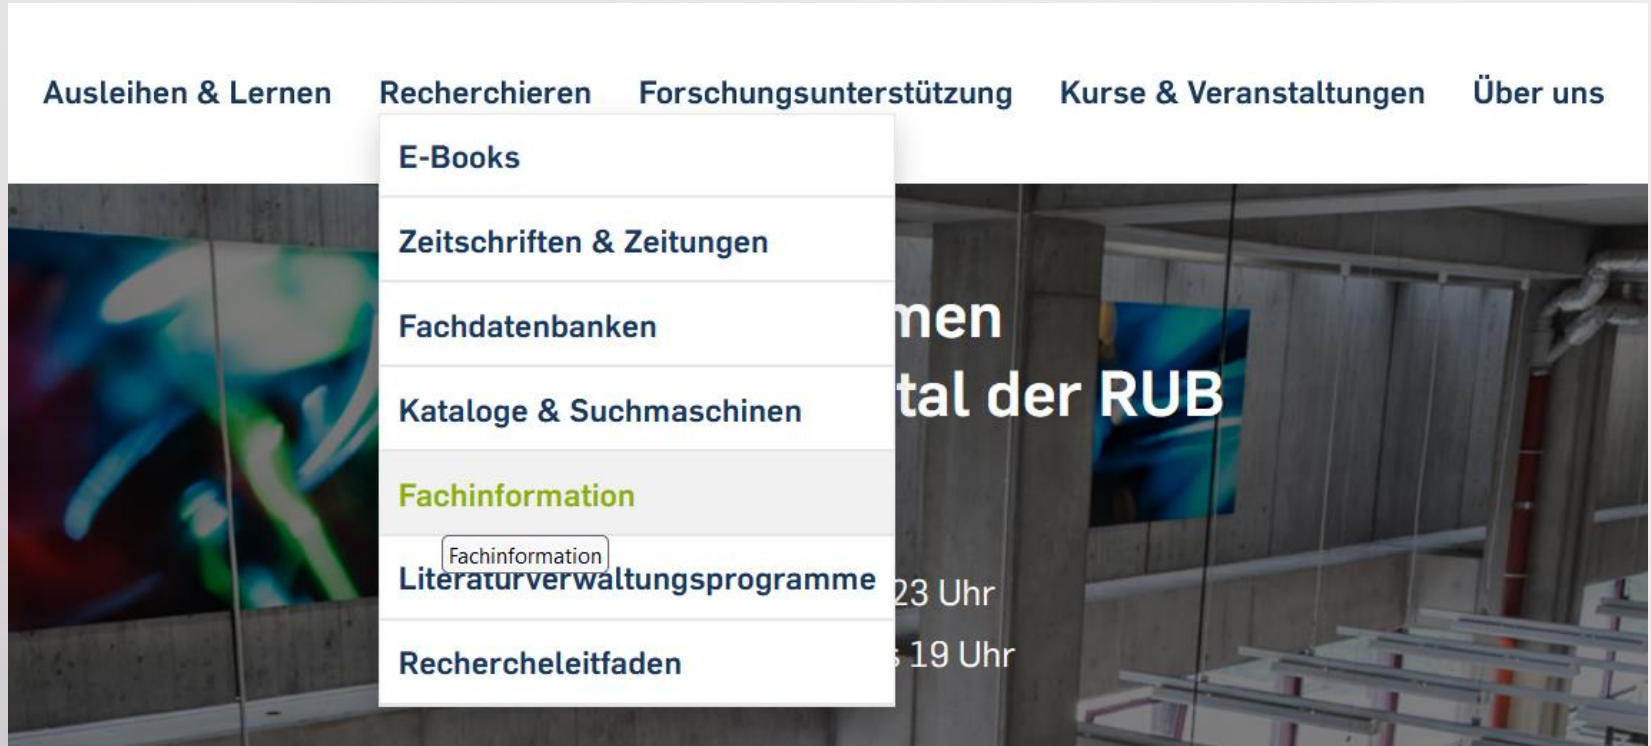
Ausleihen & Lernen Recherchieren Forschungsunterstützung Kurse & Veranstaltungen Über uns

E-Books

Zeitschriften & Zeitungen

Fachdatenbanken

Kataloge & Suchmaschinen

Fachinformation

Fachinformation

Literaturverwaltungsprogramme

Rechercheleitfaden

men

tal der RUB

23 Uhr

19 Uhr